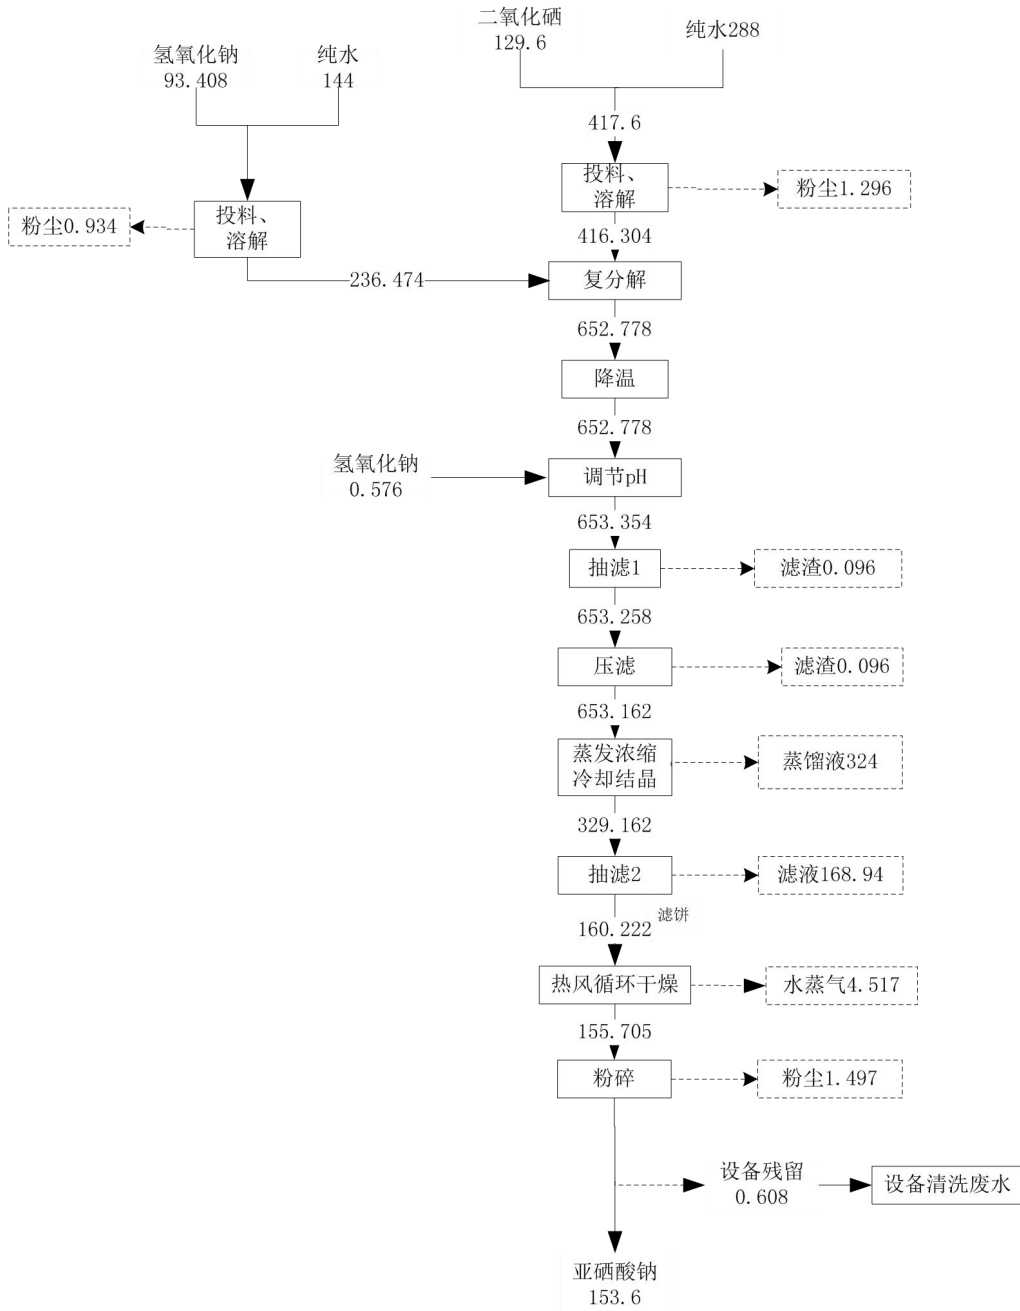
二氧化硒
129.6

纯水288

氢氧化钠
93.408

纯水
144

417.6

投料、
溶解

粉尘1.296

粉尘0.934

投料、
溶解

416.304

236.474

复分解

652.778

降温

652.778

氢氧化钠
0.576

调节pH

653.354

抽滤1

滤渣0.096

653.258

压滤

滤渣0.096

653.162

蒸发浓缩
冷却结晶

蒸馏液324

329.162

抽滤2

滤液168.94

160.222 滤饼

热风循环干燥

水蒸气4.517

155.705

粉碎

粉尘1.497

设备残留
0.608

设备清洗废水

亚硒酸钠
153.6